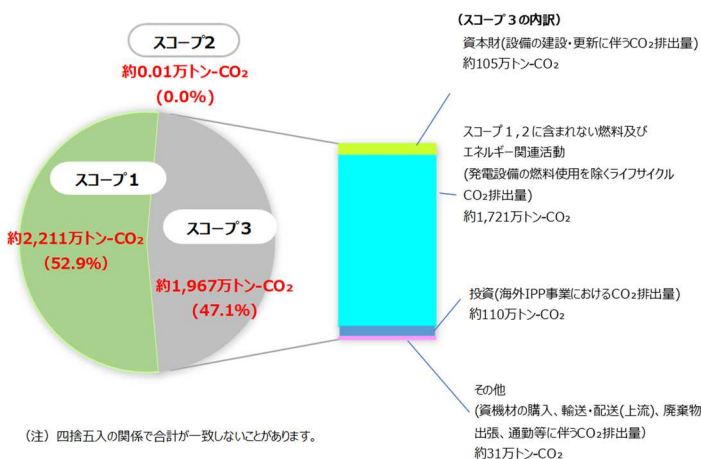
スコープ2
約0.01万トン-$CO_2$
(0.0%)

スコープ1
約2,211万トン-$CO_2$
(52.9%)

スコープ3
約1,967万トン-$CO_2$
(47.1%)

(スコープ3の内訳)
資本財(設備の建設・更新に伴う$CO_2$排出量)
約105万トン-$CO_2$

スコープ1,2に含まれない燃料及び
エネルギー関連活動
(発電設備の燃料使用を除くライフサイクル
$CO_2$排出量)
約1,721万トン-$CO_2$

投資(海外IPP事業における$CO_2$排出量)
約110万トン-$CO_2$

その他
(資機材の購入、輸送・配送(上流)、廃棄物
出張、通勤等に伴う$CO_2$排出量)
約31万トン-$CO_2$

(注) 四捨五入の関係で合計が一致しないことがあります。